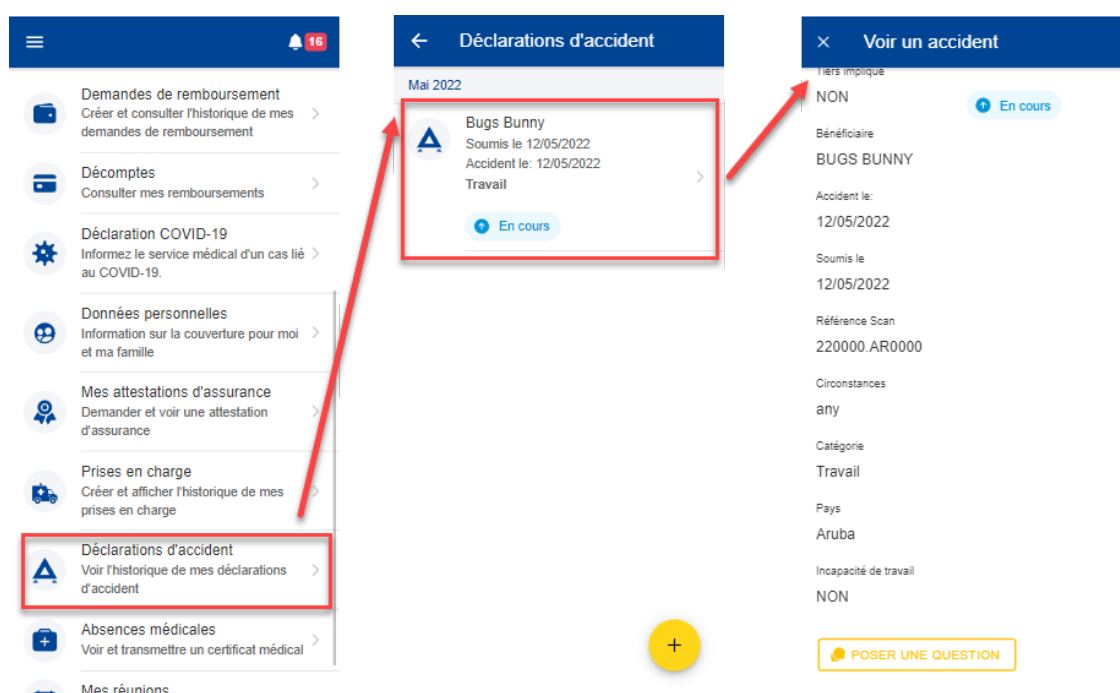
16

Demandes de remboursement
Créer et consulter l'historique de mes demandes de remboursement

Décomptes
Consulter mes remboursements

Déclaration COVID-19
Informez le service médical d'un cas lié au COVID-19.

Données personnelles
Information sur la couverture pour moi et ma famille

Mes attestations d'assurance
Demander et voir une attestation d'assurance

Prises en charge
Créer et afficher l'historique de mes prises en charge

Déclarations d'accident
Voir l'historique de mes déclarations d'accident

Absences médicales
Voir et transmettre un certificat médical

Mes réunions

Déclarations d'accident

Mai 2022

Bugs Bunny
Soumis le 12/05/2022
Accident le: 12/05/2022
Travail

En cours

+

Voir un accident

Tiers impliqué
NON

En cours

Bénéficiaire
BUGS BUNNY

Accident le:
12/05/2022

Soumis le
12/05/2022

Référence Scan
220000.AR0000

Circonstances
any

Catégorie
Travail

Pays
Aruba

Incapacité de travail
NON

POSER UNE QUESTION